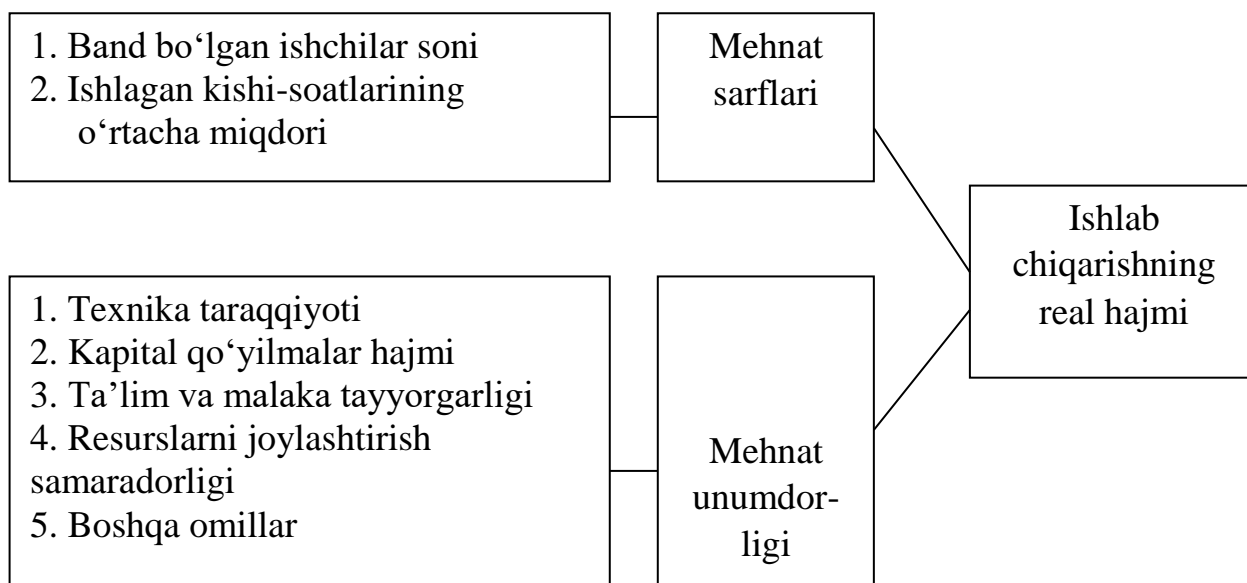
1. Band bo‘lgan ishchilar soni
2. Ishlagan kishi-soatlarining o‘rtacha miqdori

Mehnat sarflari

Ishlab chiqarishning real hajmi

1. Texnika taraqqiyoti
2. Kapital qo‘yilmalar hajmi
3. Ta’lim va malaka tayyorgarligi
4. Resurslarni joylashtirish samaradorligi
5. Boshqa omillar

Mehnat unumdorligi